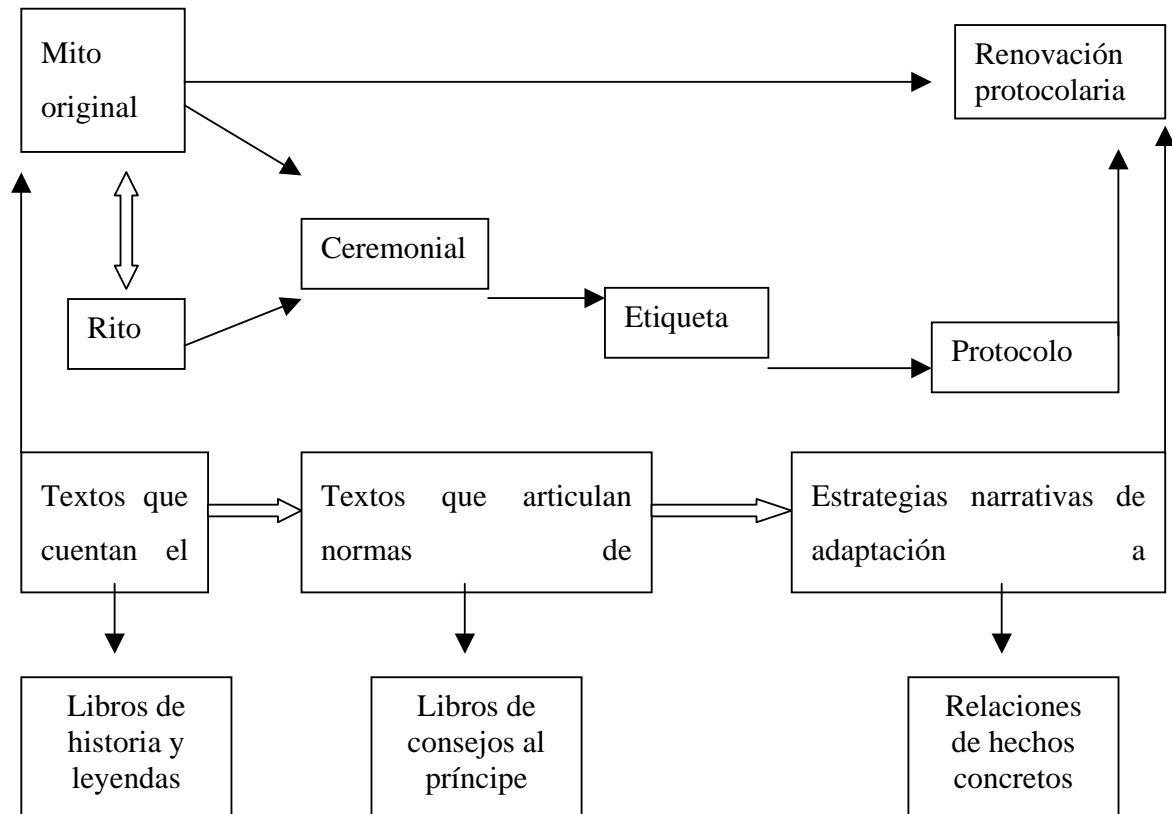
Mito original

Renovación protocolaria

Ceremonial

Rito

Etiqueta

Protocolo

Textos que cuentan el

Textos que articulan normas de

Estrategias narrativas de adaptación a

Libros de historia y leyendas

Libros de consejos al príncipe

Relaciones de hechos concretos